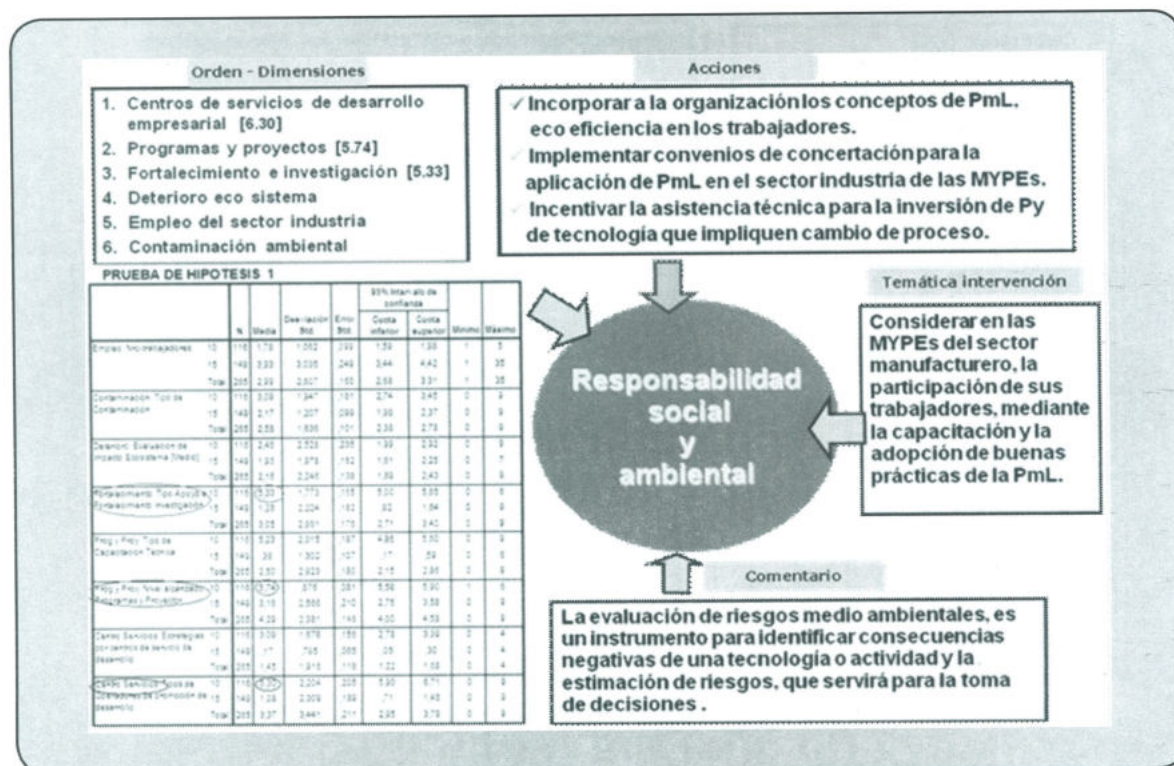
Orden - Dimensiones

1. Centros de servicios de desarrollo empresarial [6.30]
2. Programas y proyectos [5.74]
3. Fortalecimiento e investigación [5.33]
4. Deterioro eco sistema
5. Empleo del sector industria
6. Contaminación ambiental

Acciones

✓ Incorporar a la organización los conceptos de PmL, eco eficiencia en los trabajadores.
✓ Implementar convenios de concertación para la aplicación de PmL en el sector industria de las MYPEs.
✓ Incentivar la asistencia técnica para la inversión de Py de tecnología que impliquen cambio de proceso.

PRUEBA DE HIPOTESIS 1

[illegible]

Responsabilidad social y ambiental

Temática intervención

Considerar en las MYPEs del sector manufacturero, la participación de sus trabajadores, mediante la capacitación y la adopción de buenas prácticas de la PmL.

Comentario

La evaluación de riesgos medio ambientales, es un instrumento para identificar consecuencias negativas de una tecnología o actividad y la estimación de riesgos, que servirá para la toma de decisiones .